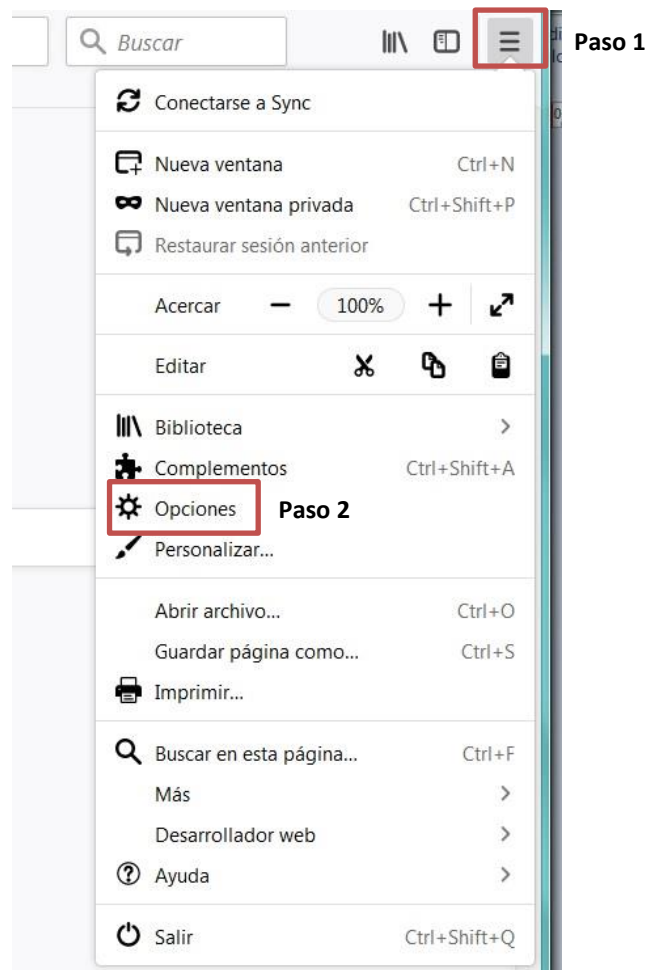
Buscar

Paso 1

Conectarse a Sync

Nueva ventana Ctrl+N
Nueva ventana privada Ctrl+Shift+P
Restaurar sesión anterior

Acercar − 100% +

Editar

Biblioteca
Complementos Ctrl+Shift+A
Opciones
Paso 2
Personalizar...

Abrir archivo... Ctrl+O
Guardar página como... Ctrl+S
Imprimir...

Buscar en esta página... Ctrl+F
Más
Desarrollador web
Ayuda

Salir Ctrl+Shift+Q